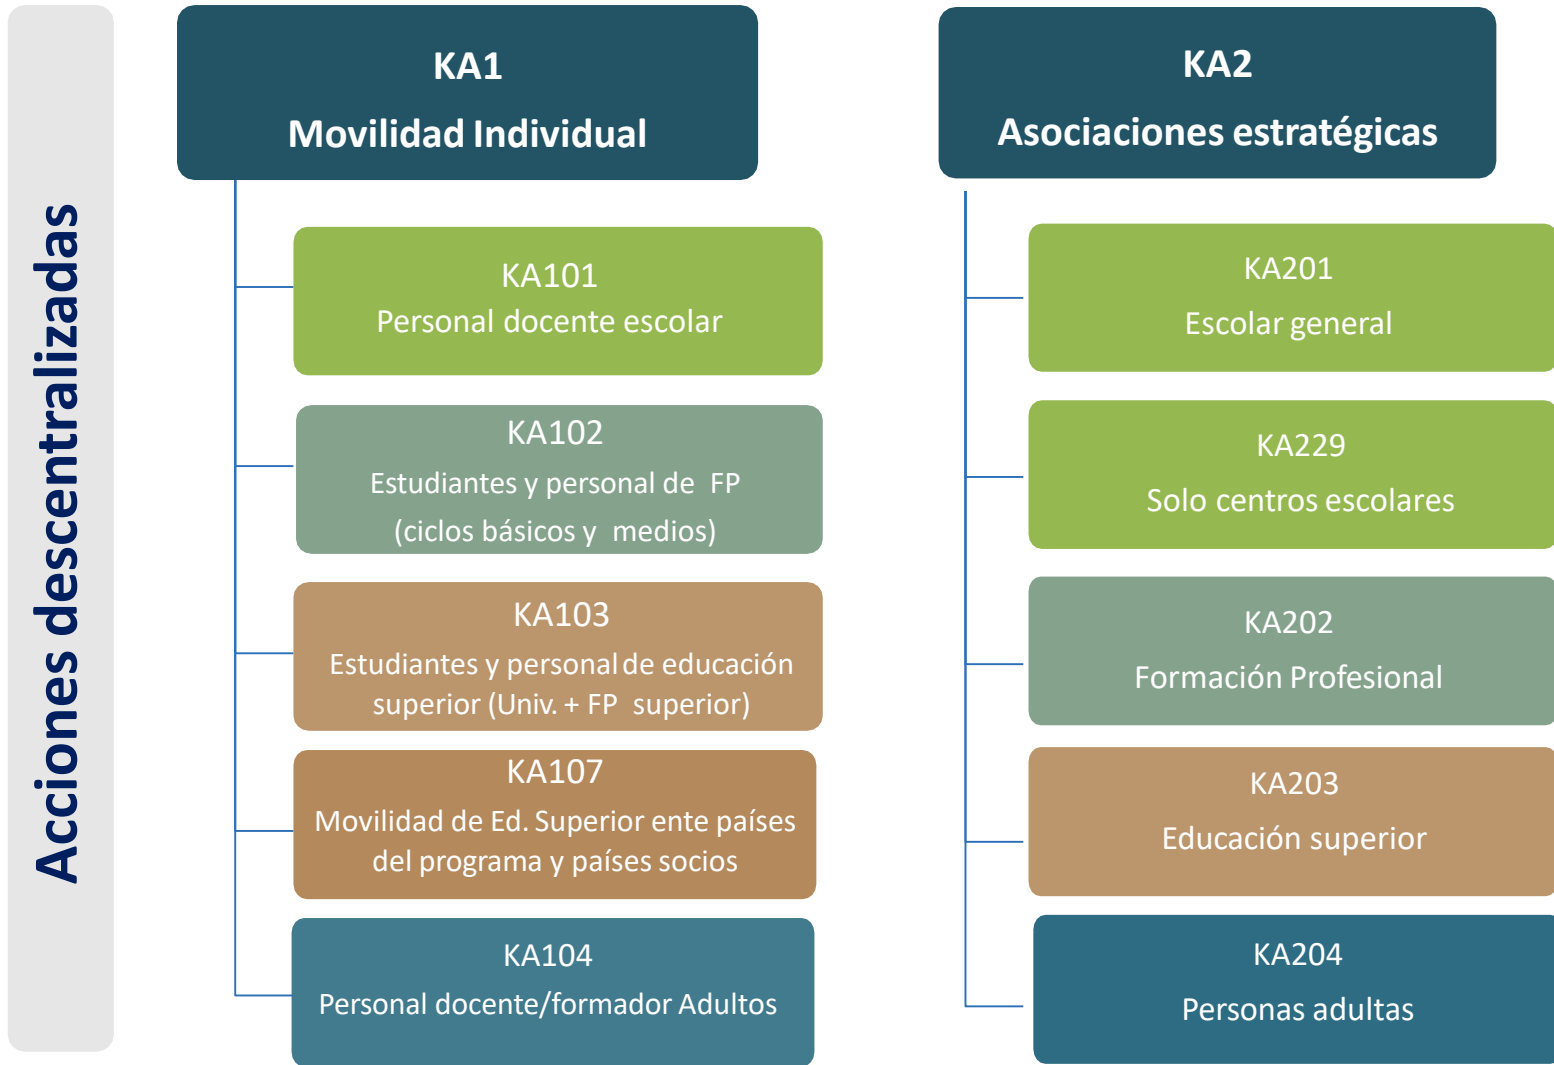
Acciones descentralizadas

KA1
Movilidad Individual

KA101
Personal docente escolar

KA102
Estudiantes y personal de FP
(ciclos básicos y medios)

KA103
Estudiantes y personal de educación superior (Univ. + FP superior)

KA107
Movilidad de Ed. Superior ente países del programa y países socios

KA104
Personal docente/formador Adultos

KA2
Asociaciones estratégicas

KA201
Escolar general

KA229
Solo centros escolares

KA202
Formación Profesional

KA203
Educación superior

KA204
Personas adultas